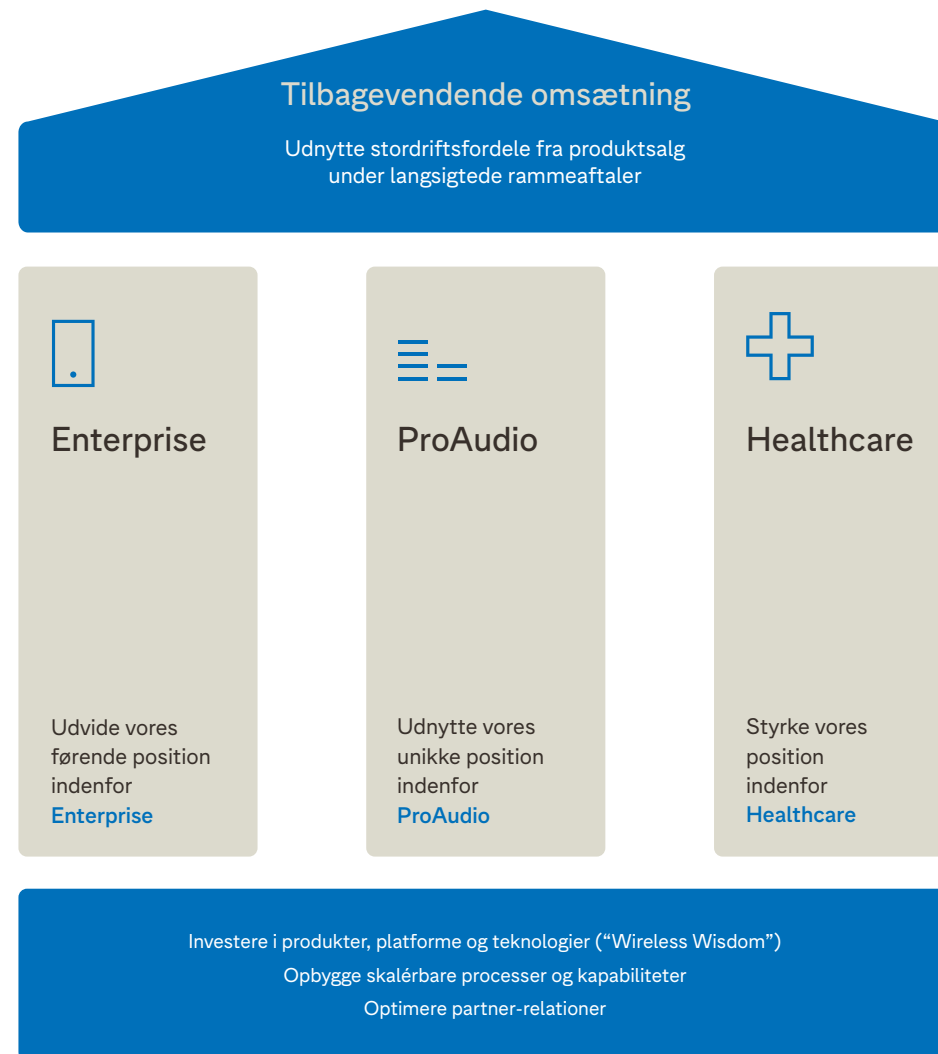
Tilbagevendende omsætning

Udnytte stordriftsfordele fra produktsalg under langsigtede rammeaftaler

Enterprise

Udvide vores førende position indenfor Enterprise

ProAudio

Udnytte vores unikke position indenfor ProAudio

Healthcare

Styrke vores position indenfor Healthcare

Investere i produkter, platforme og teknologier (“Wireless Wisdom”)

Opbygge skalérbare processer og kapabiliteter

Optimere partner-relationer